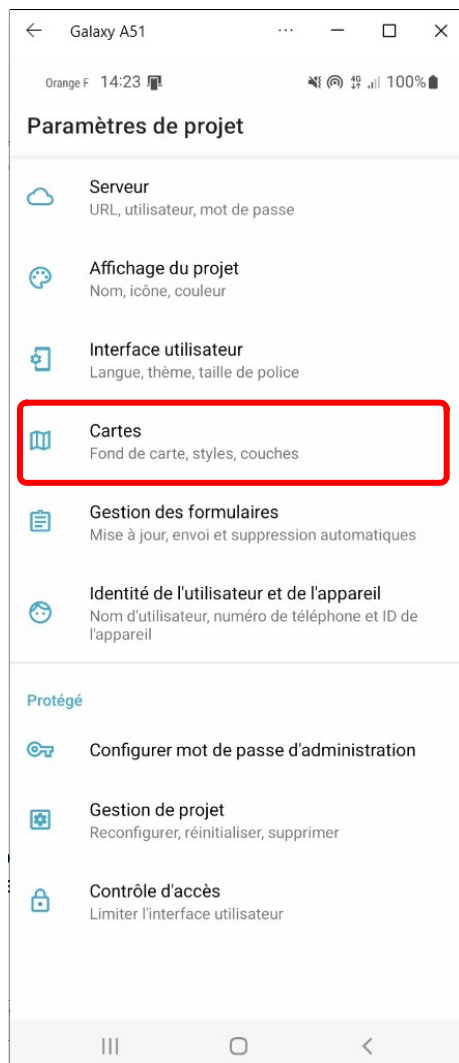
Galaxy A51

Orange F 14:23

100%

Paramètres de projet

Serveur
URL, utilisateur, mot de passe

Affichage du projet
Nom, icône, couleur

Interface utilisateur
Langue, thème, taille de police

Cartes
Fond de carte, styles, couches

Gestion des formulaires
Mise à jour, envoi et suppression automatiques

Identité de l'utilisateur et de l'appareil
Nom d'utilisateur, numéro de téléphone et ID de l'appareil

Protégé

Configurer mot de passe d'administration

Gestion de projet
Reconfigurer, réinitialiser, supprimer

Contrôle d'accès
Limiter l'interface utilisateur